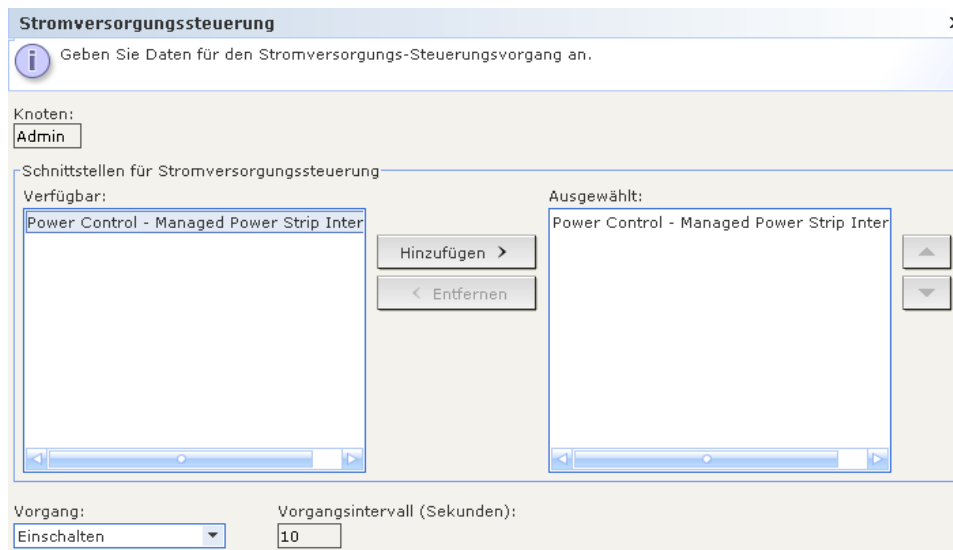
Stromversorgungssteuerung

Geben Sie Daten für den Stromversorgungs-Steuerungsvorgang an.

Knoten:
Admin

Schnittstellen für Stromversorgungssteuerung

Verfügbar:
Power Control - Managed Power Strip Inter

Hinzufügen >
< Entfernen

Ausgewählt:
Power Control - Managed Power Strip Inter

Vorgang:
Einschalten

Vorgangsintervall (Sekunden):
10